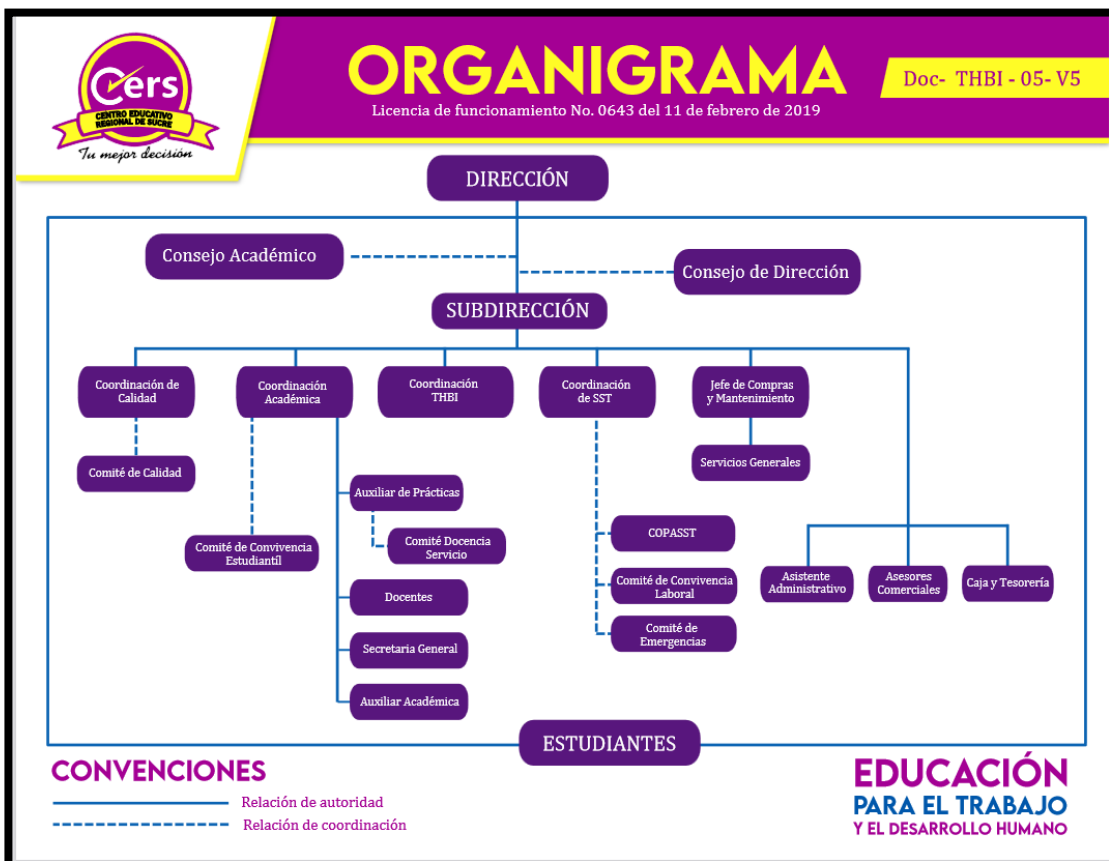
Cers
CENTRO EDUCATIVO REGIONAL DE SUCRE
Tu mejor decisión

ORGANIGRAMA
Licencia de funcionamiento No. 0643 del 11 de febrero de 2019

Doc- THBI - 05- V5

DIRECCIÓN

Consejo Académico

Consejo de Dirección

SUBDIRECCIÓN

Coordinación de Calidad

Comité de Calidad

Coordinación Académica

Comité de Convivencia Estudiantil

Auxiliar de Prácticas

Comité Docencia Servicio

Docentes

Secretaria General

Auxiliar Académica

Coordinación THBI

Coordinación de SST

COPASST

Comité de Convivencia Laboral

Comité de Emergencias

Jefe de Compras y Mantenimiento

Servicios Generales

Asistente Administrativo

Asesores Comerciales

Caja y Tesorería

ESTUDIANTES

CONVENCIONES
Relación de autoridad
Relación de coordinación

EDUCACIÓN
PARA EL TRABAJO
Y EL DESARROLLO HUMANO